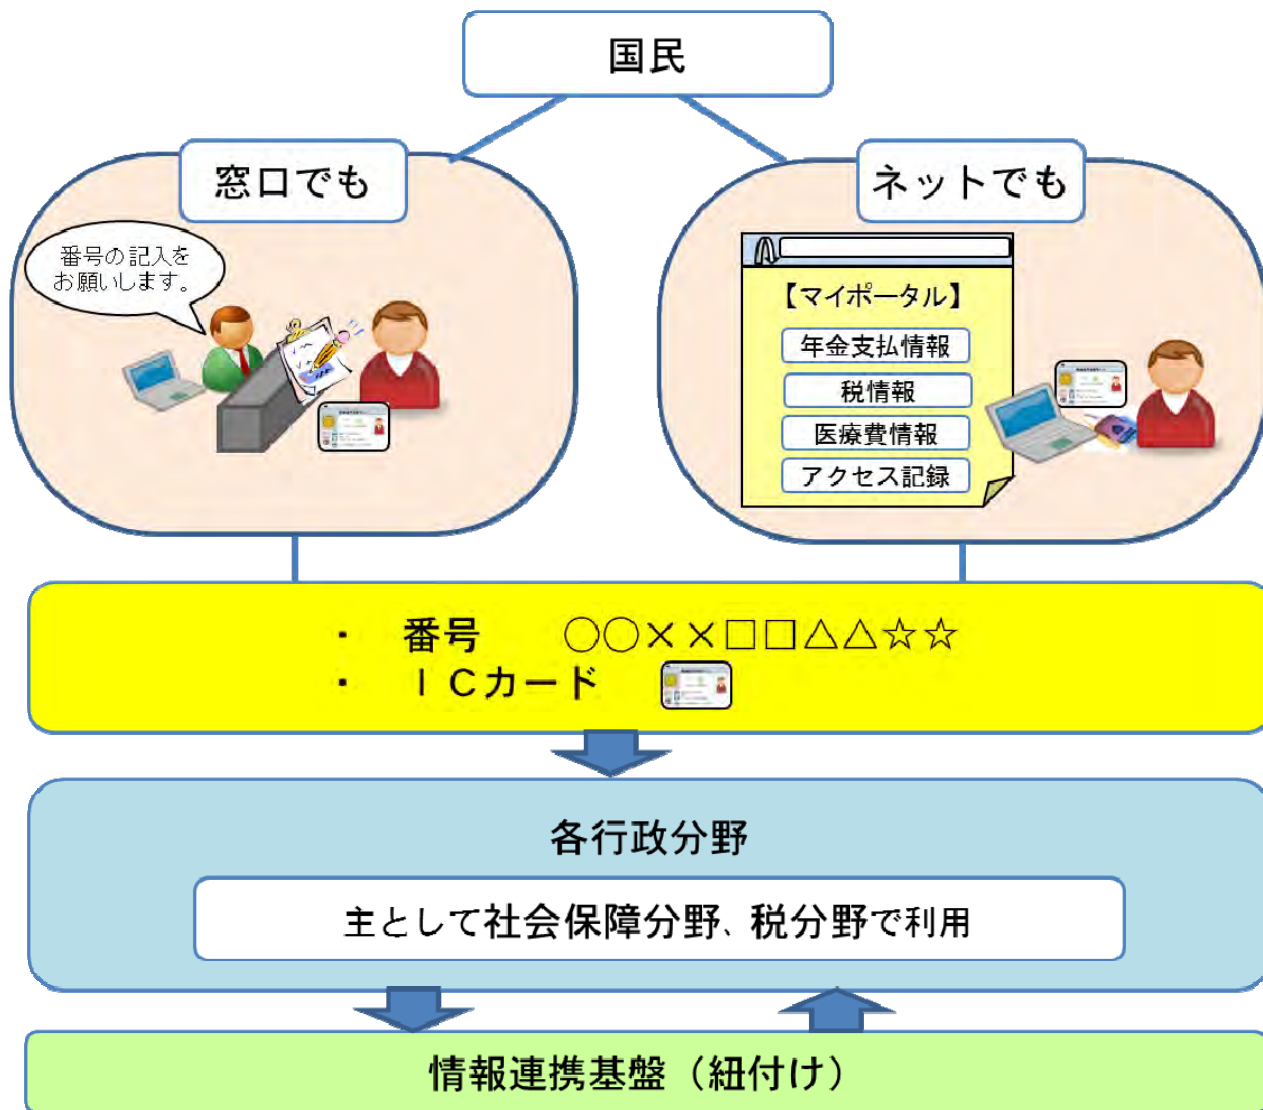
国民

窓口でも

番号の記入をお願いします。

ネットでも

【マイポータル】

年金支払情報

税情報

医療費情報

アクセス記録

・ 番号 ○○××□□△△☆☆
・ ＩＣカード

各行政分野

主として社会保障分野、税分野で利用

情報連携基盤（紐付け）